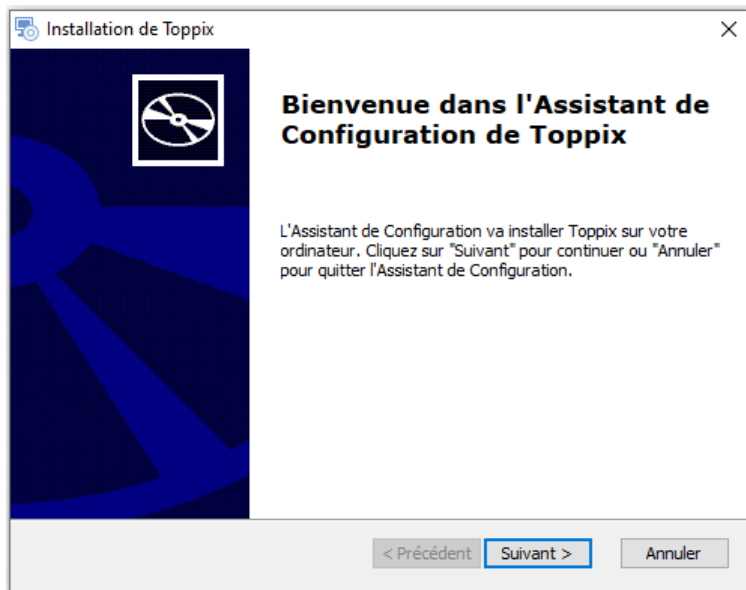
Installation de Toppix

Bienvenue dans l'Assistant de Configuration de Toppix

L'Assistant de Configuration va installer Toppix sur votre ordinateur. Cliquez sur "Suivant" pour continuer ou "Annuler" pour quitter l'Assistant de Configuration.

< Précédent
Suivant >
Annuler